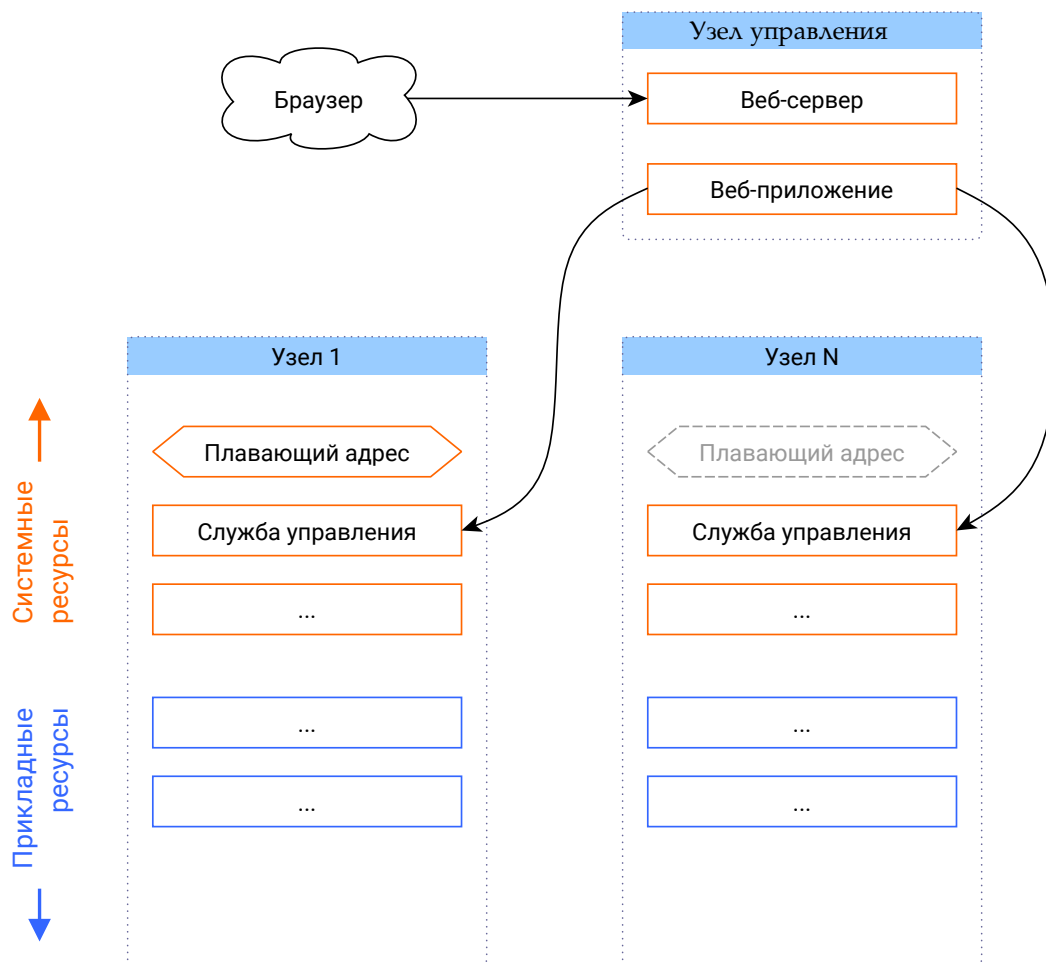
Узел управления

Браузер

Веб-сервер

Веб-приложение

Узел 1

Узел N

Системные ресурсы

Плавающий адрес

Служба управления

...

Плавающий адрес

Служба управления

...

Прикладные ресурсы

...

...

...

...